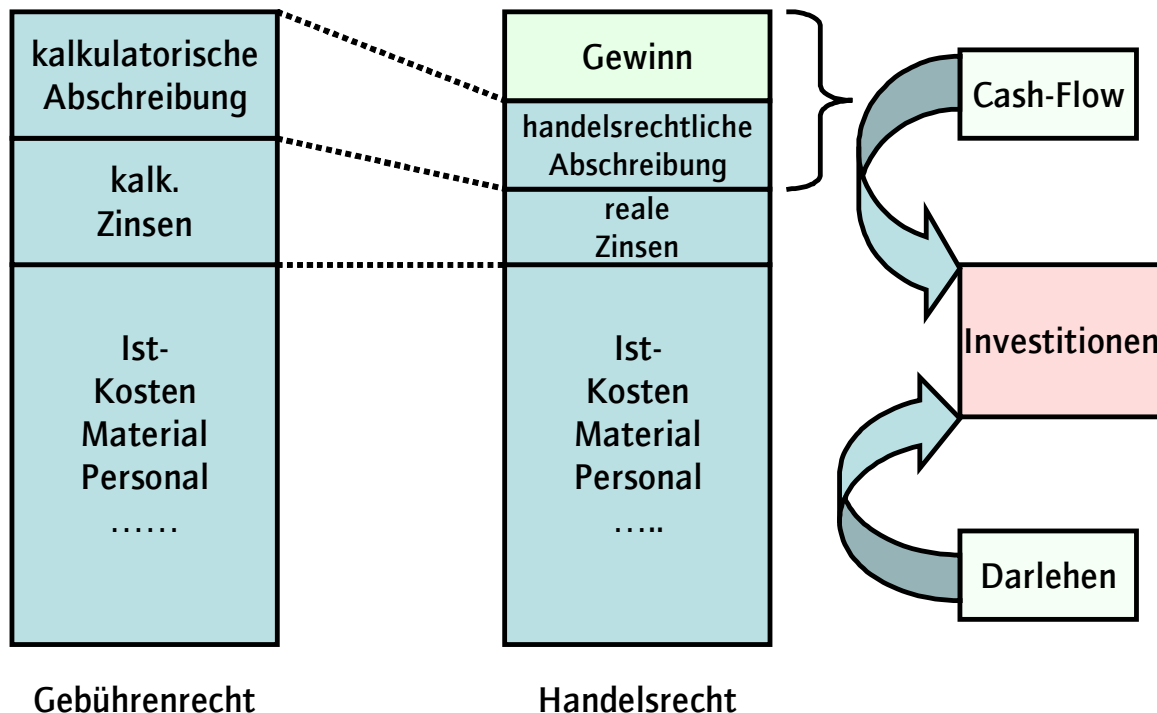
kalkulatorische Abschreibung

kalk. Zinsen

Ist-
Kosten
Material
Personal
……

Gewinn

handelsrechtliche Abschreibung

reale Zinsen

Ist-
Kosten
Material
Personal
…..

Cash-Flow

Investitionen

Darlehen

Gebührenrecht

Handelsrecht